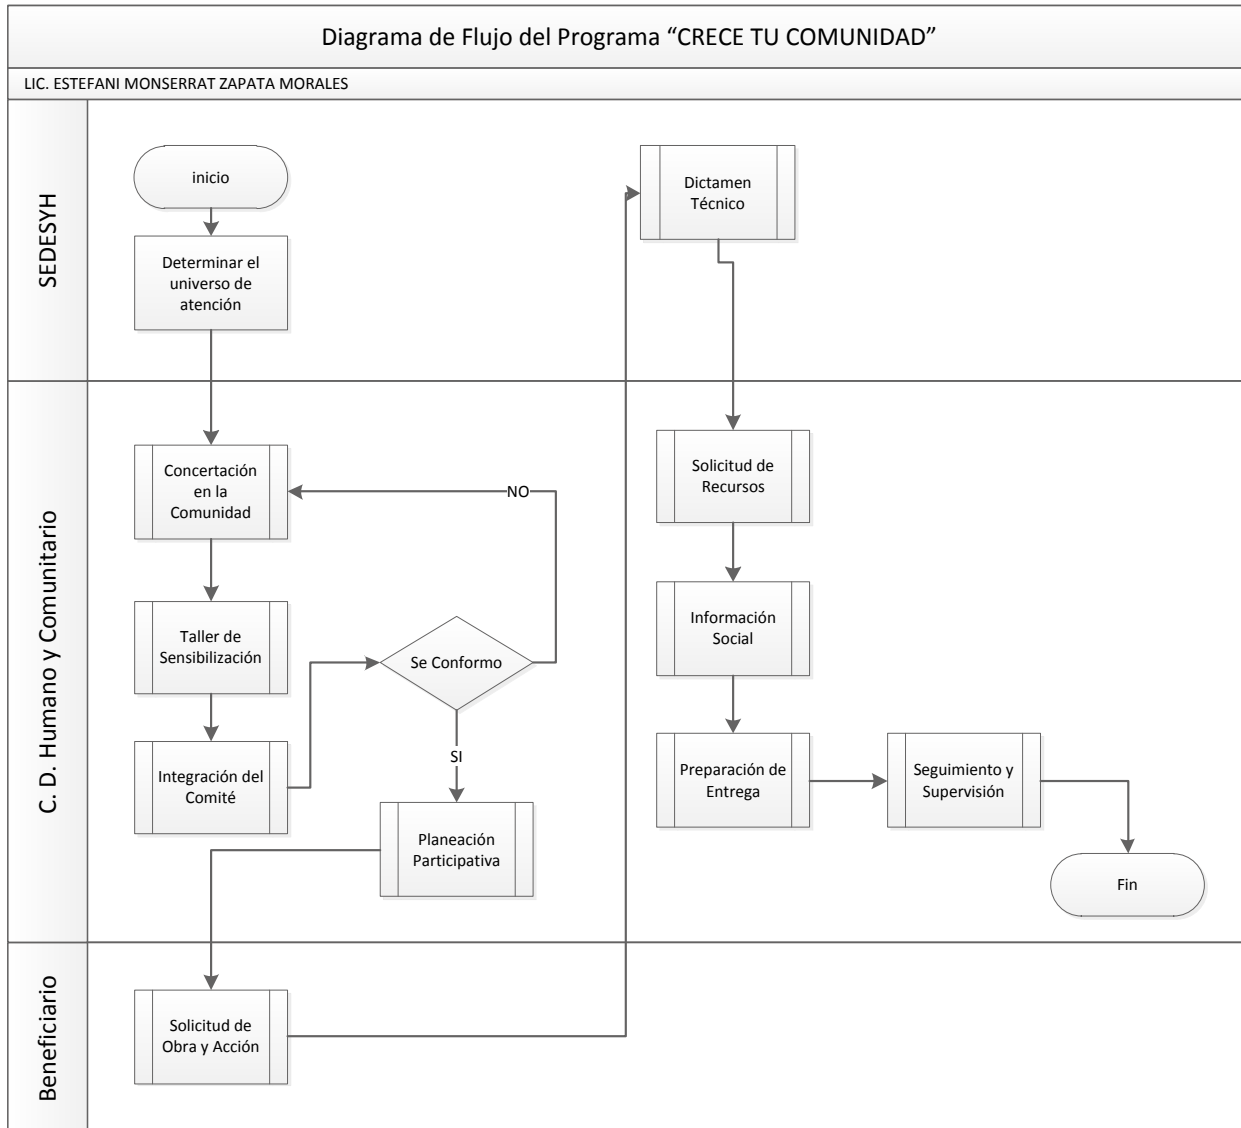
Diagrama de Flujo del Programa “CRECE TU COMUNIDAD”

LIC. ESTEFANI MONSERRAT ZAPATA MORALES

SEDESYH

inicio

Determinar el universo de atención

Dictamen Técnico

C. D. Humano y Comunitario

Concertación en la Comunidad

NO

Taller de Sensibilización

Se Conformo

Integración del Comité

SI

Planeación Participativa

Solicitud de Recursos

Información Social

Preparación de Entrega

Seguimiento y Supervisión

Fin

Beneficiario

Solicitud de Obra y Acción